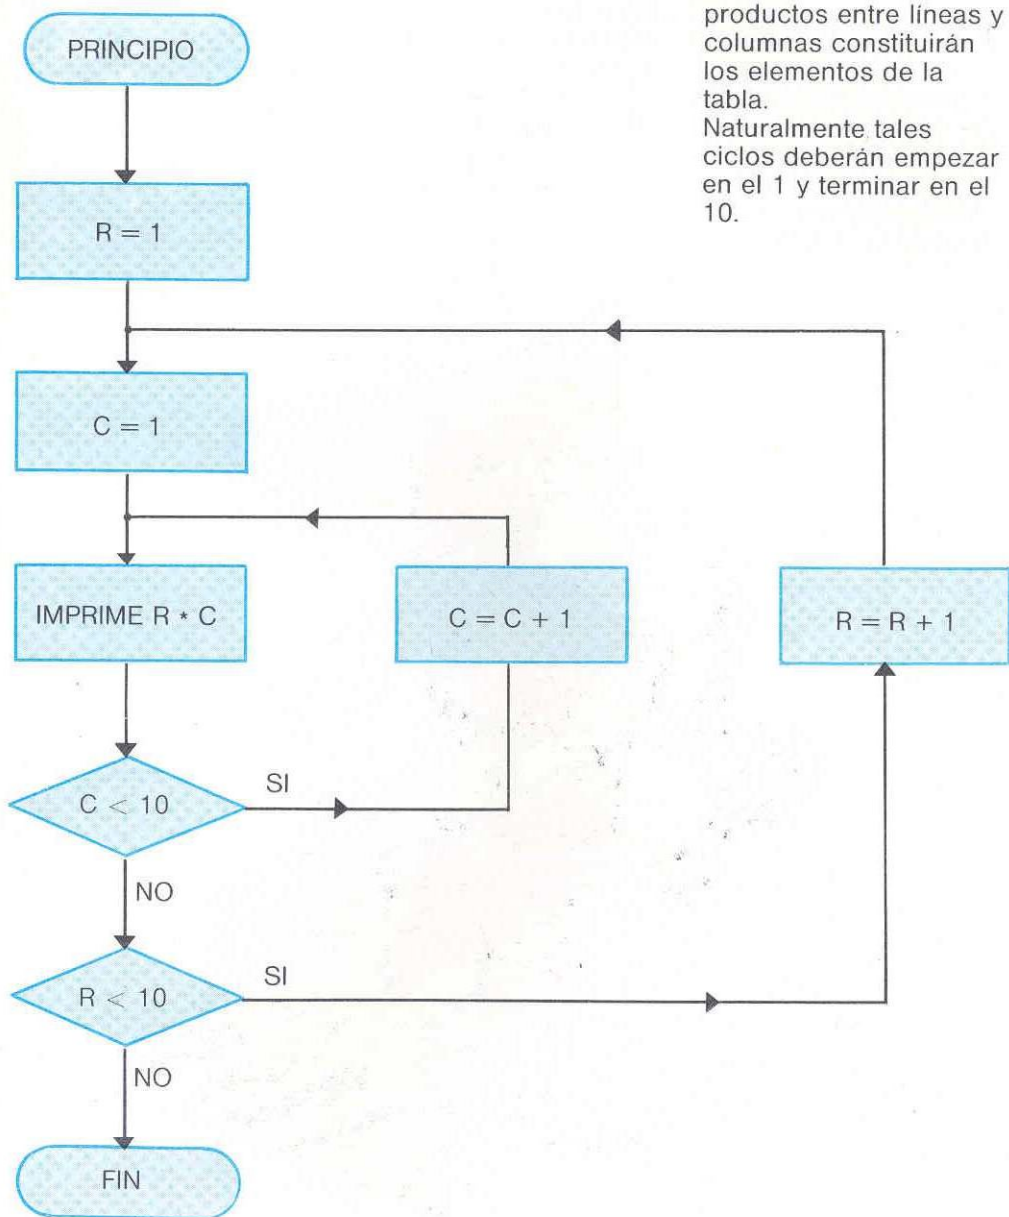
productos entre líneas y columnas constituirán los elementos de la tabla.
Naturalmente tales ciclos deberán empezar en el 1 y terminar en el 10.

PRINCIPIO

R = 1

C = 1

IMPRIME R * C

C = C + 1

R = R + 1

C < 10

SI

NO

R < 10

SI

NO

FIN